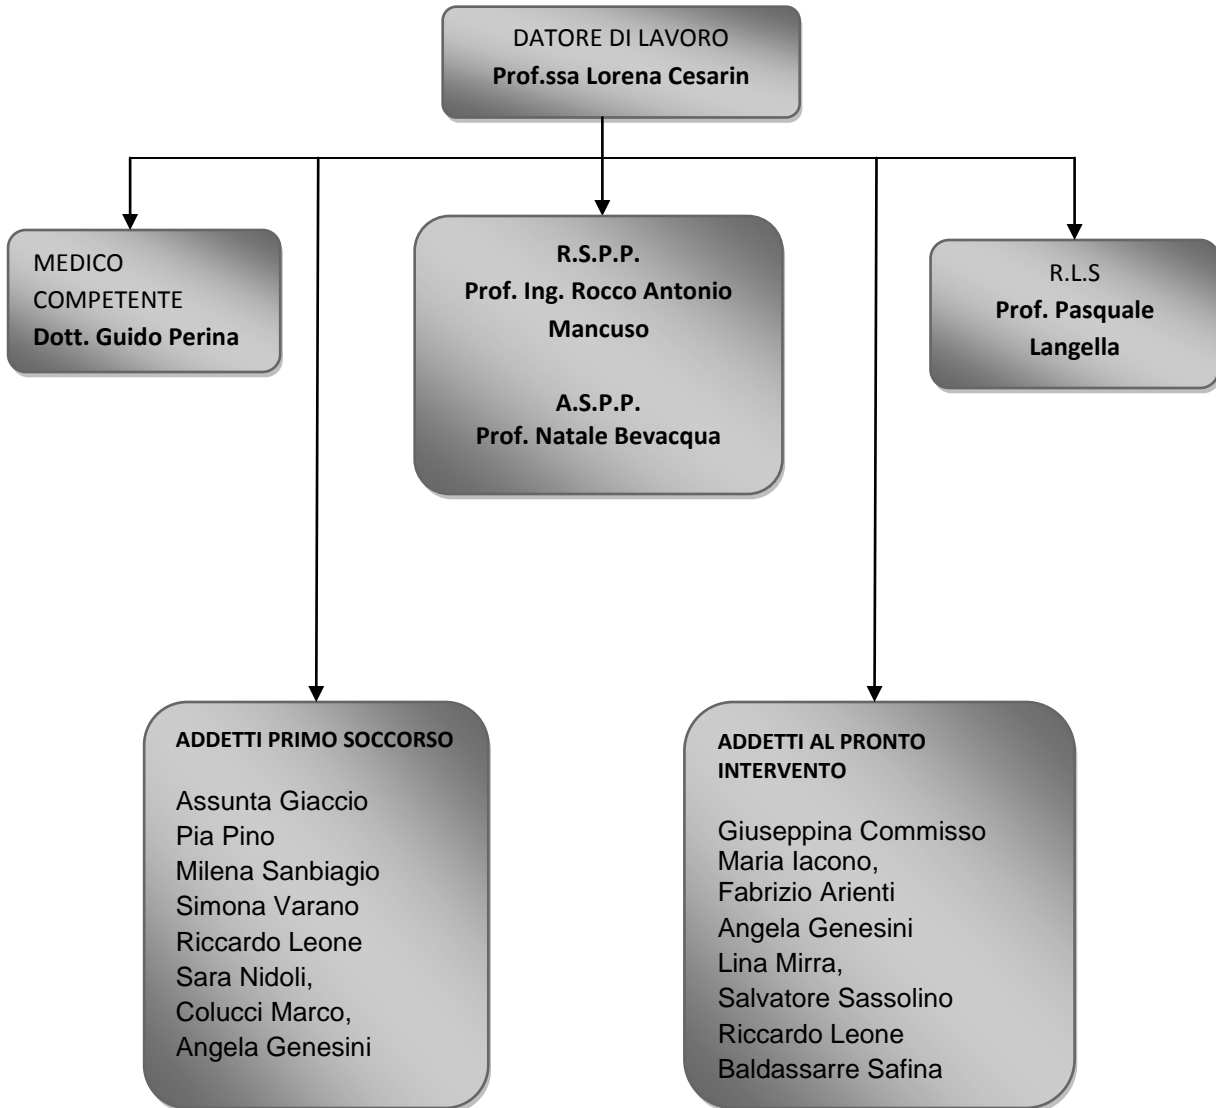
DATORE DI LAVORO
**Prof.ssa Lorena Cesarin**

MEDICO COMPETENTE
**Dott. Guido Perina**

**R.S.P.P.**
**Prof. Ing. Rocco Antonio Mancuso**

**A.S.P.P.**
**Prof. Natale Bevacqua**

R.L.S
**Prof. Pasquale Langella**

**ADDETTI PRIMO SOCCORSO**

Assunta Giaccio
Pia Pino
Milena Sanbiagio
Simona Varano
Riccardo Leone
Sara Nidoli,
Colucci Marco,
Angela Genesini

**ADDETTI AL PRONTO INTERVENTO**

Giuseppina Commisso
Maria Iacono,
Fabrizio Arienti
Angela Genesini
Lina Mirra,
Salvatore Sassolino
Riccardo Leone
Baldassarre Safina